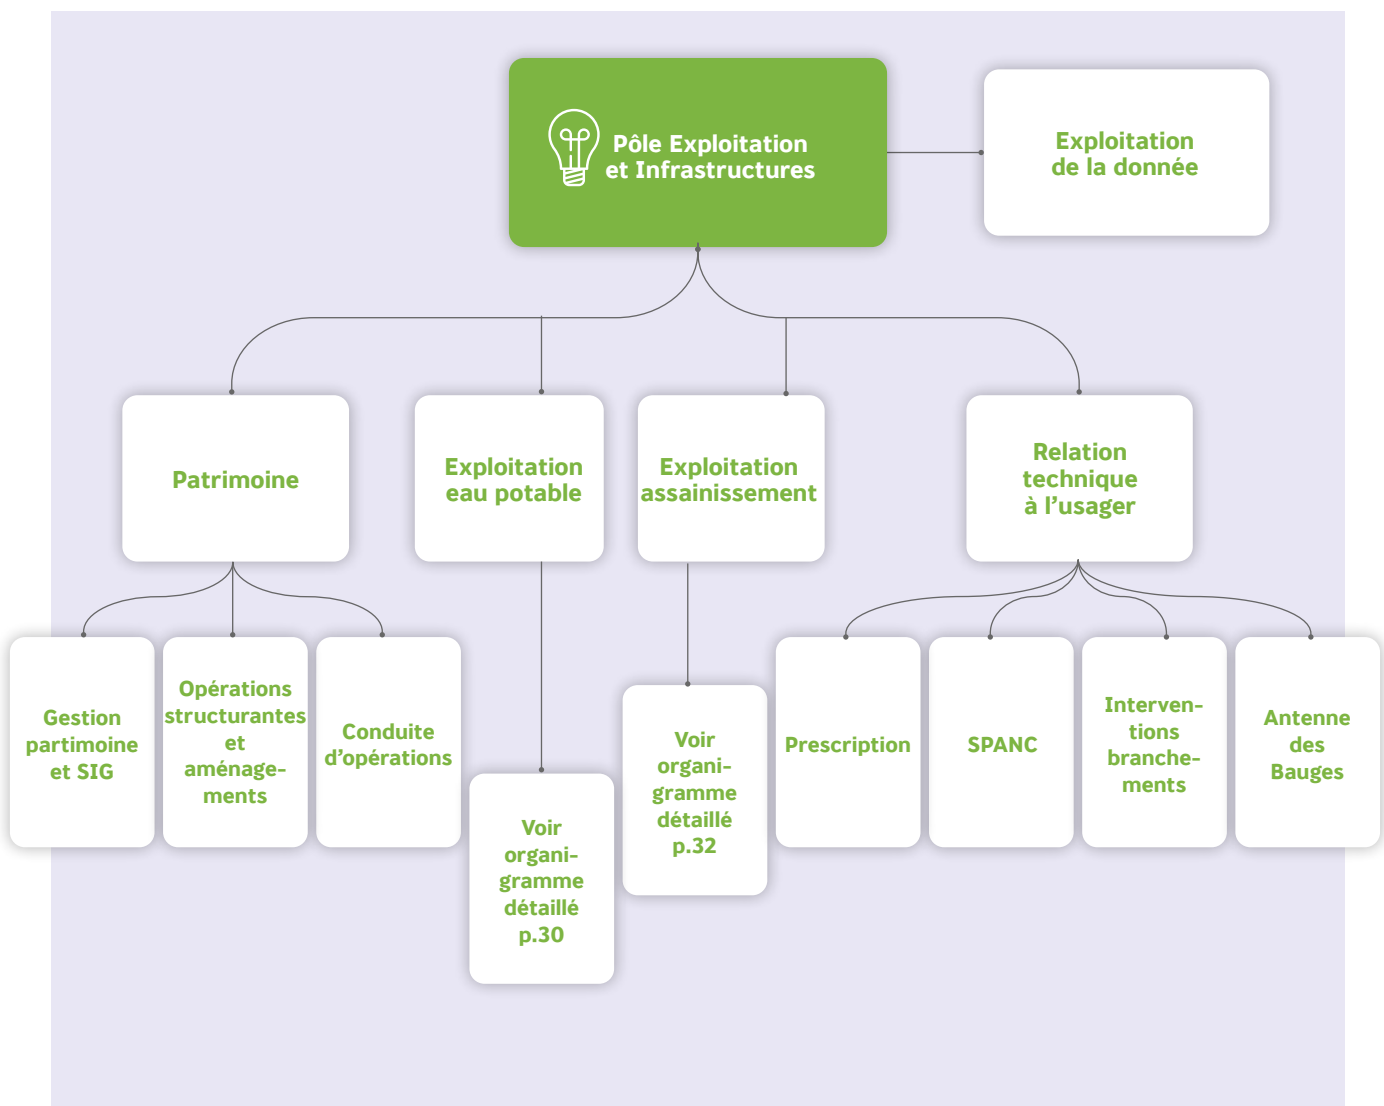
Pôle Exploitation et Infrastructures

Exploitation de la donnée

Patrimoine

Exploitation eau potable

Exploitation assainissement

Relation technique à l'usager

Gestion partimoine et SIG

Opérations structurantes et aménagements

Conduite d'opérations

Voir organigramme détaillé p.30

Voir organigramme détaillé p.32

Prescription

SPANC

Interventions branchements

Antenne des Bauges